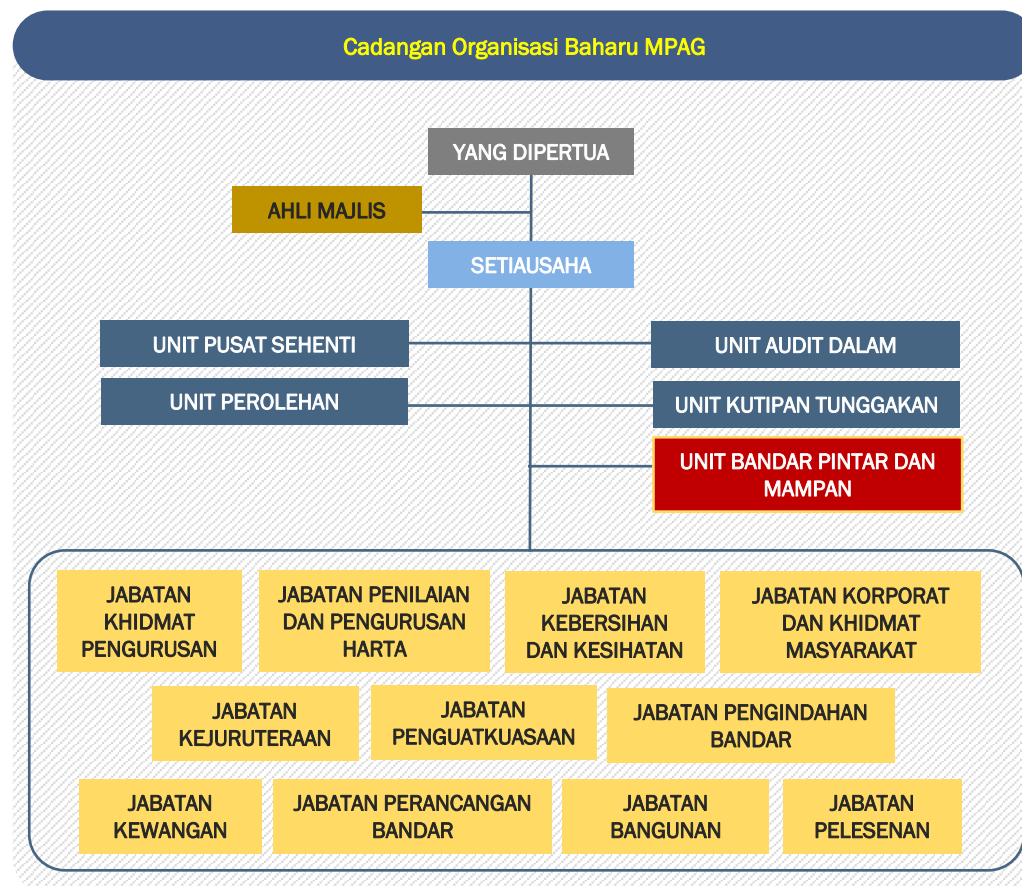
Cadangan Organisasi Baharu MPAG

YANG DIPERTUA

AHLI MAJLIS

SETIAUSAHA

UNIT PUSAT SEHENTI

UNIT AUDIT DALAM

UNIT PEROLEHAN

UNIT KUTIPAN TUNGGAKAN

UNIT BANDAR PINTAR DAN MAMPAN

JABATAN KHIDMAT PENGURUSAN

JABATAN PENILAIAN DAN PENGURUSAN HARTA

JABATAN KEBERSIHAN DAN KESIHATAN

JABATAN KORPORAT DAN KHIDMAT MASYARAKAT

JABATAN KEJURUTERAAN

JABATAN PENGUATKUASAAN

JABATAN PENGINDAHAN BANDAR

JABATAN KEWANGAN

JABATAN PERANCANGAN BANDAR

JABATAN BANGUNAN

JABATAN PELESENAN